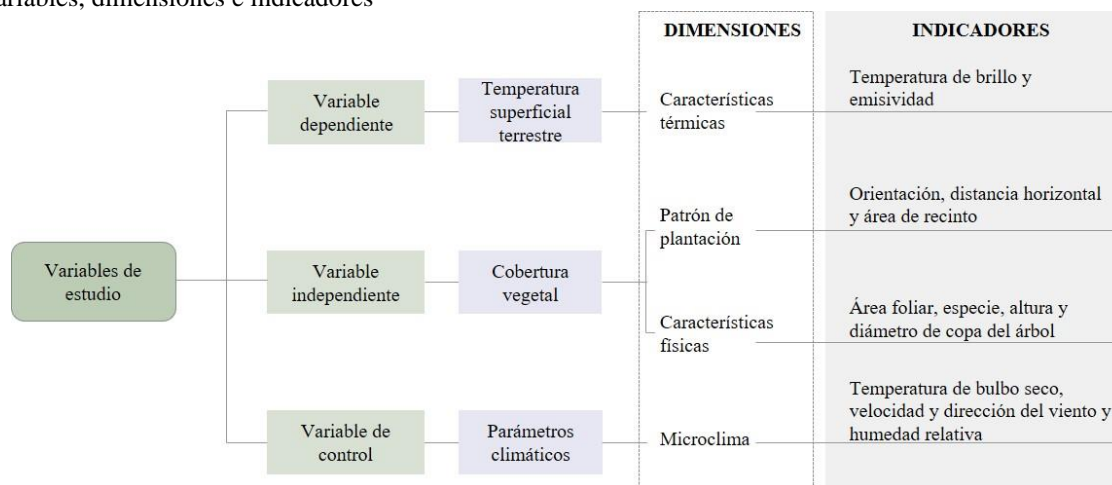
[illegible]ariables, dimensiones e indicadores

DIMENSIONES

INDICADORES

Variables de estudio

Variable dependiente

Temperatura superficial terrestre

Características térmicas

Temperatura de brillo y emisividad

Variable independiente

Cobertura vegetal

Patrón de plantación

Orientación, distancia horizontal y área de recinto

Características físicas

Área foliar, especie, altura y diámetro de copa del árbol

Variable de control

Parámetros climáticos

Microclima

Temperatura de bulbo seco, velocidad y dirección del viento y humedad relativa